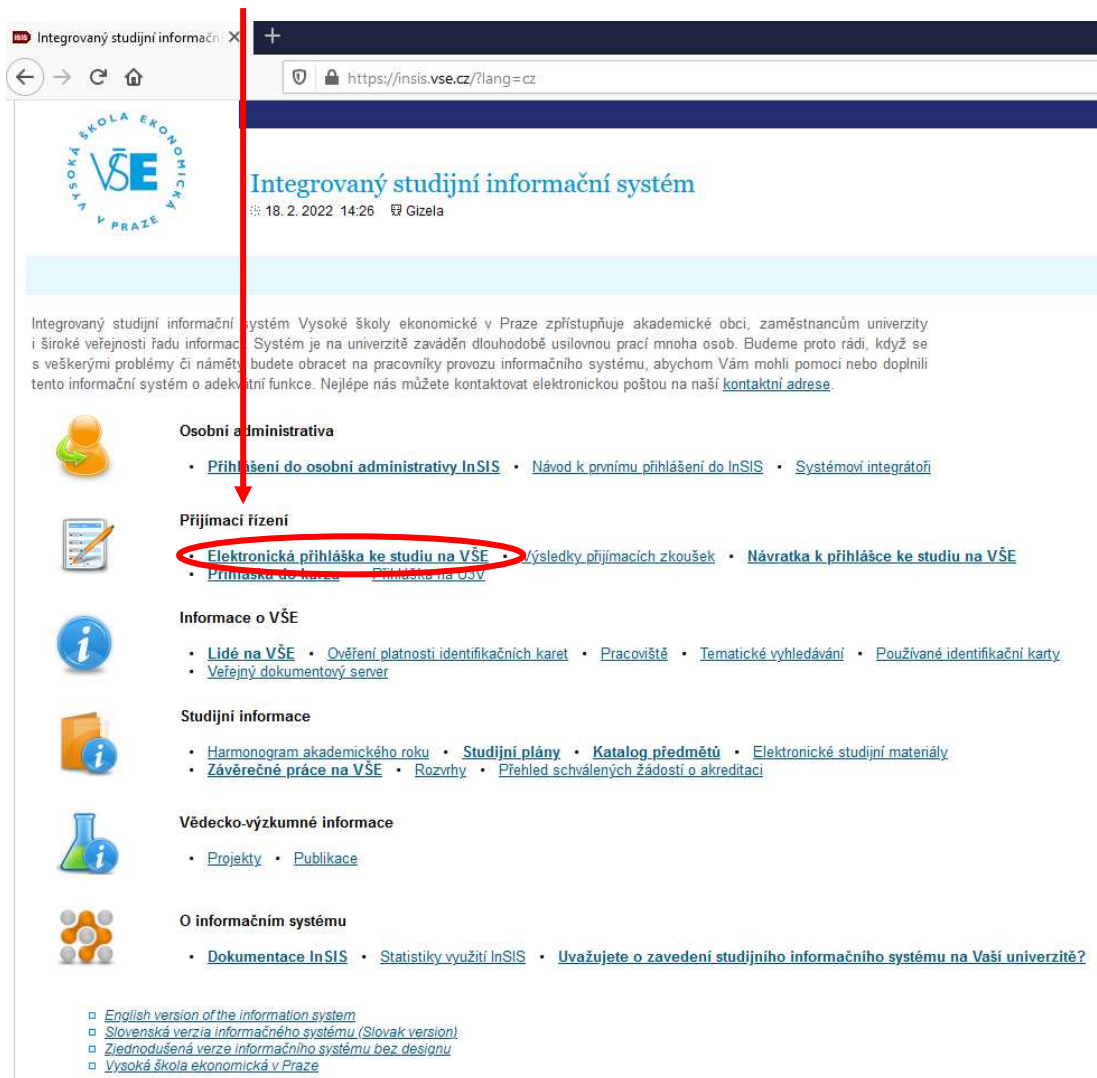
Integrovaný studijní informační ×

https://insis.vse.cz/?lang=cz

VYSOKÁ ŠKOLA EKONOMICKÁ V PRAZE VŠE

Integrovaný studijní informační systém
18. 2. 2022 14:26 Gizela

Integrovaný studijní informační systém Vysoké školy ekonomické v Praze zpřístupňuje akademické obci, zaměstnancům univerzity i široké veřejnosti řadu informací. Systém je na univerzitě zaváděn dlouhodobě usilovnou prací mnoha osob. Budeme proto rádi, když se s veškerými problémy či náměty budete obracet na pracovníky provozu informačního systému, abychom Vám mohli pomoci nebo doplnili tento informační systém o adekvátní funkce. Nejlépe nás můžete kontaktovat elektronickou poštou na naší kontaktní adrese.

Osobní administrativa
• Přihlášení do osobní administrativy InSIS • Návod k prvnímu přihlášení do InSIS • Systémoví integrátoři

Přijímací řízení
• Elektronická přihláška ke studiu na VŠE • Výsledky přijímacích zkoušek • Návratka k přihlášce ke studiu na VŠE
• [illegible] • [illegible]

Informace o VŠE
• Lidé na VŠE • Ověření platnosti identifikačních karet • Pracoviště • Tematické vyhledávání • Používané identifikační karty
• Veřejný dokumentový server

Studijní informace
• Harmonogram akademického roku • Studijní plány • Katalog předmětů • Elektronické studijní materiály
• Závěrečné práce na VŠE • Rozvrhy • Přehled schválených žádostí o akreditaci

Vědecko-výzkumné informace
• Projekty • Publikace

O informačním systému
• Dokumentace InSIS • Statistiky využití InSIS • Uvažujete o zavedení studijního informačního systému na Vaší univerzitě?

English version of the information system
Slovenská verzia informačného systému (Slovak version)
Zjednodušená verze informačního systému bez designu
Vysoká škola ekonomická v Praze